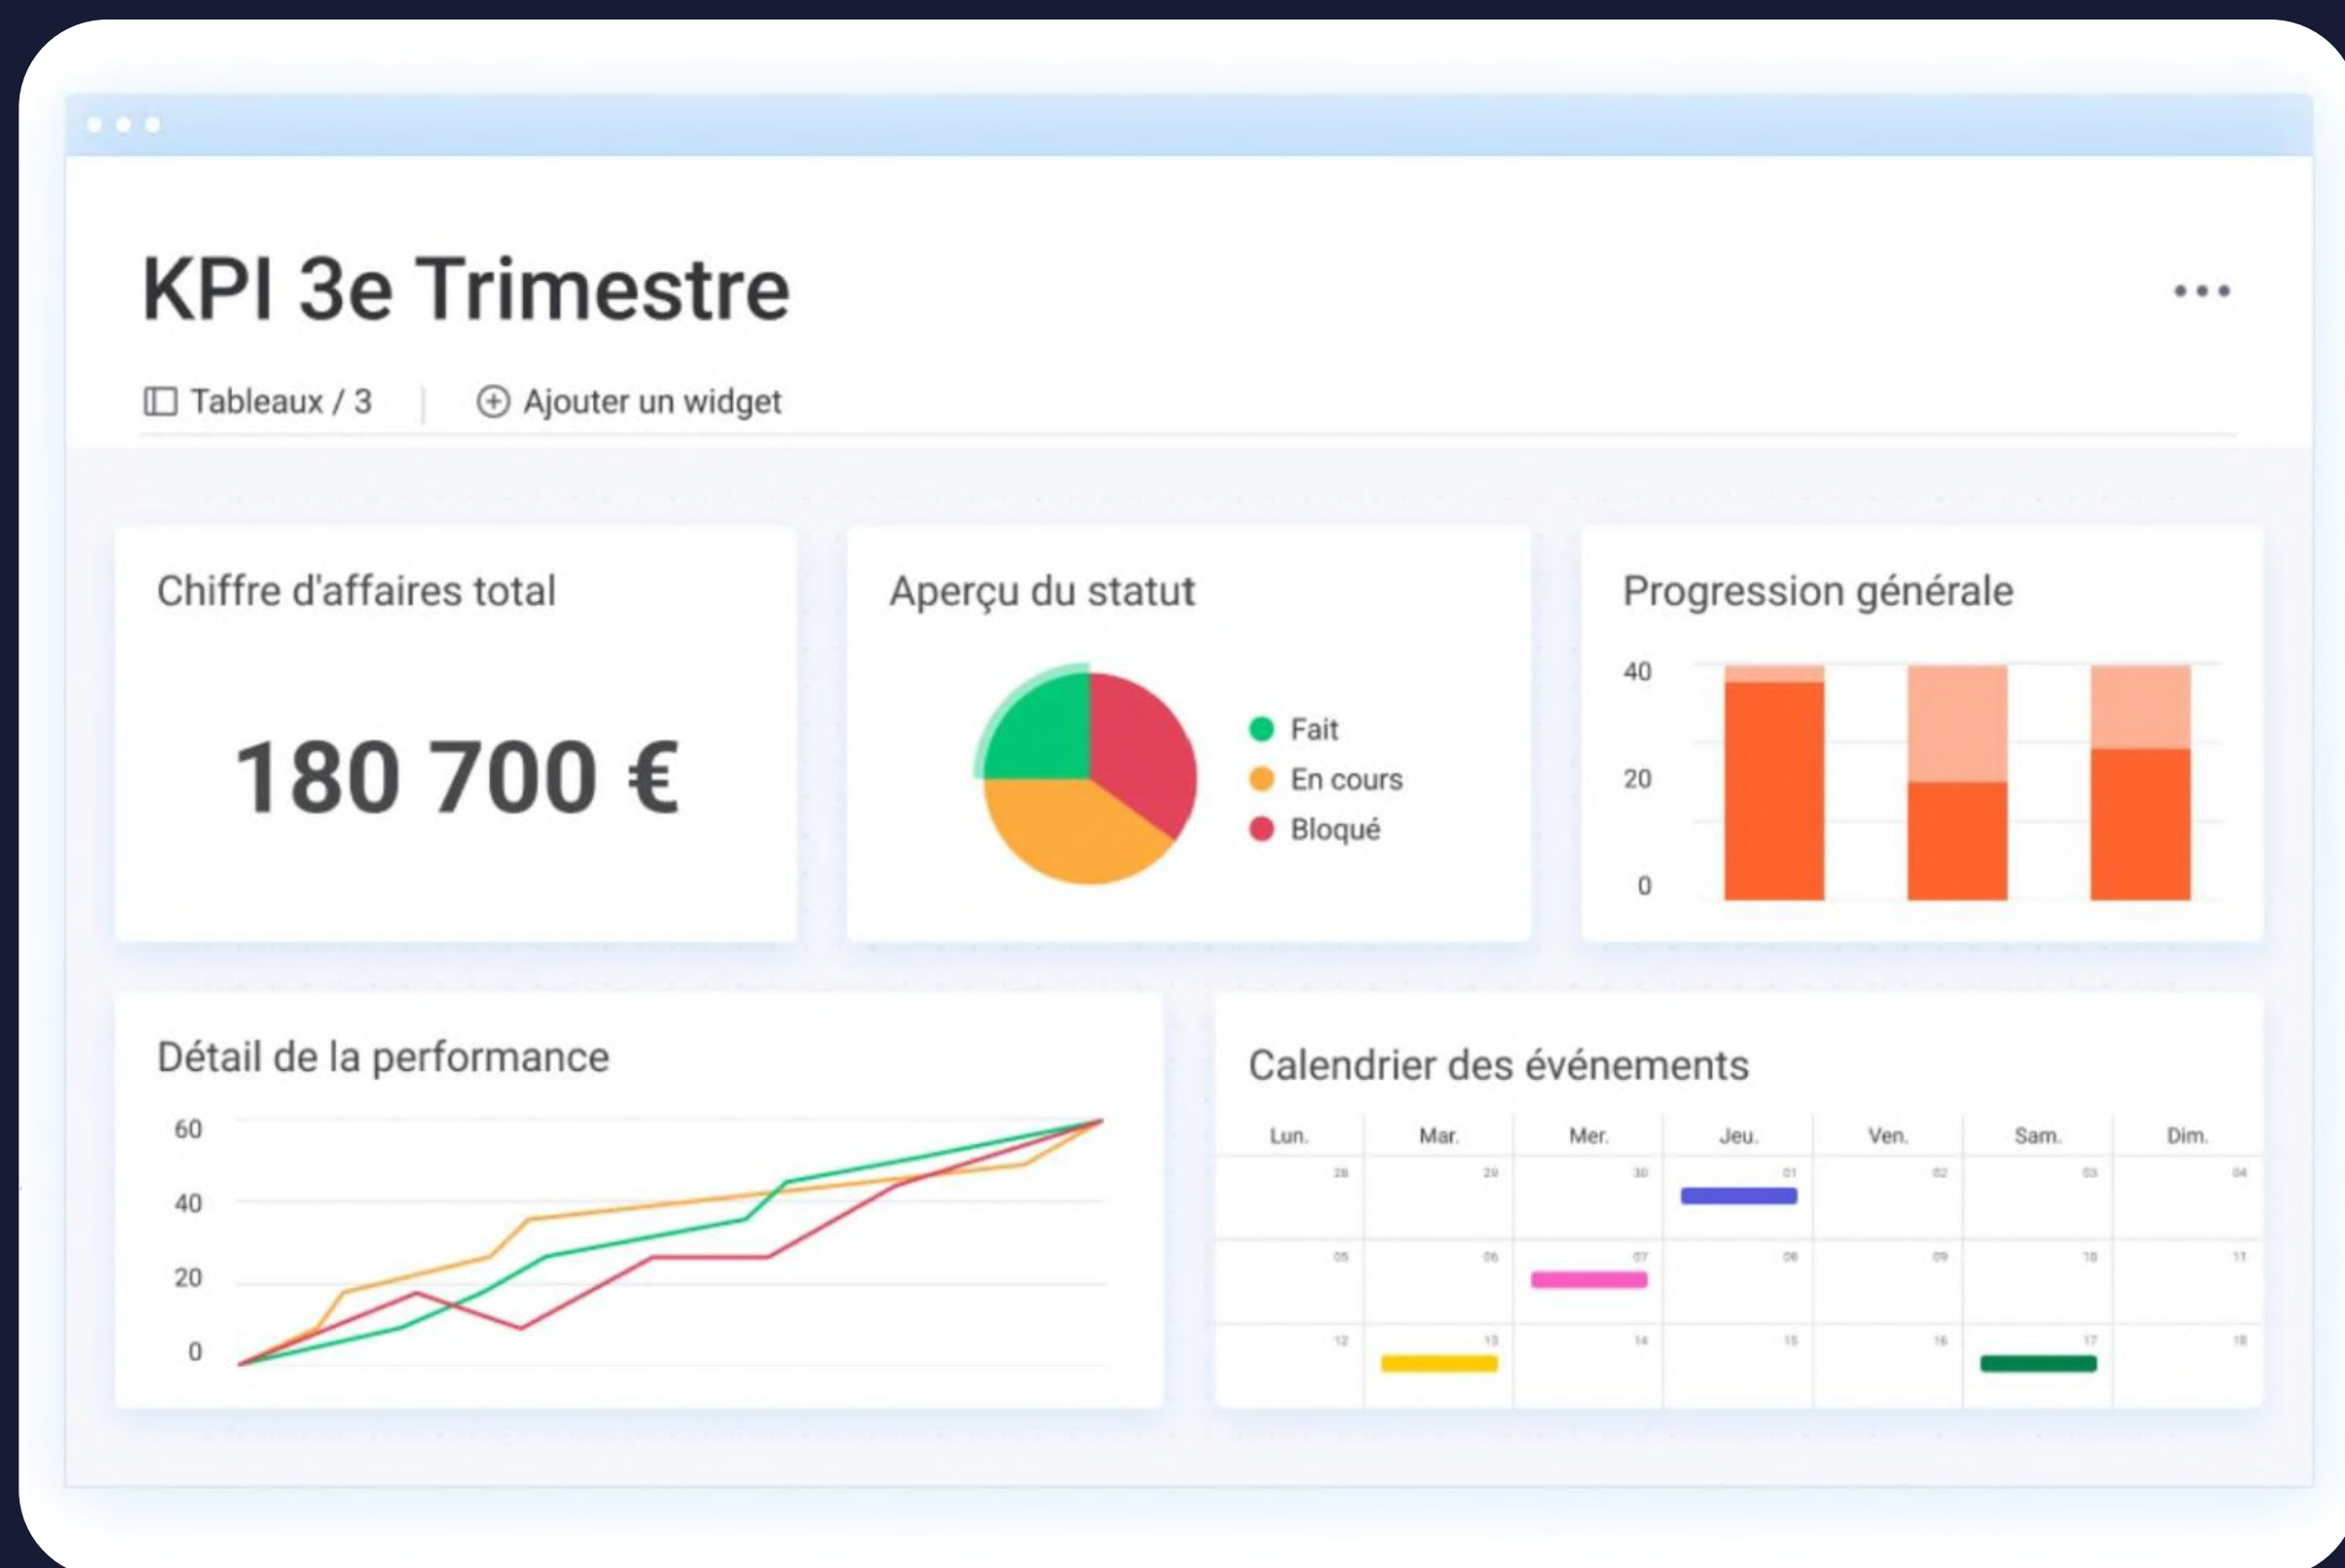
KPI 3e Trimestre

Tableaux / 3 | Ajouter un widget

Chiffre d'affaires total

180 700 €

Aperçu du statut

Fait
En cours
Bloqué

Progression générale

40
20
0

Détail de la performance

60
40
20
0

Calendrier des événements

| Lun. | Mar. | Mer. | Jeu. | Ven. | Sam. | Dim. |
|---|---|---|---|---|---|---|
| 28 | 29 | 30 | 01 | 02 | 03 | 04 |
| 05 | 06 | 07 | 08 | 09 | 10 | 11 |
| 12 | 13 | 14 | 15 | 16 | 17 | 18 |